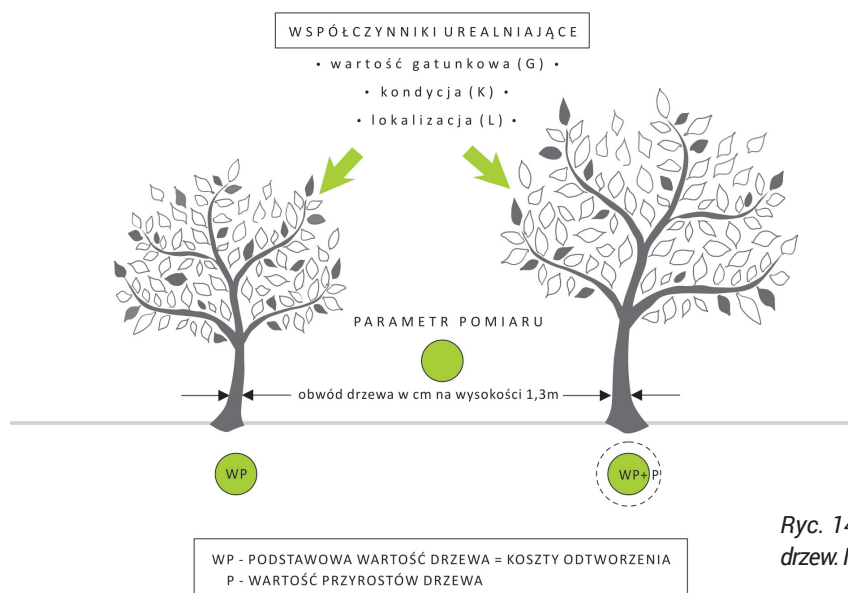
WSPÓŁCZYNNIKI UREALNIAJĄCE

• wartość gatunkowa (G) •

• kondycja (K) •

• lokalizacja (L) •

PARAMETR POMIARU

obwód drzewa w cm na wysokości 1,3m

WP

WP+P

Ryc. 14

drzew. I

WP - PODSTAWOWA WARTOŚĆ DRZEWA = KOSZTY ODTWORZENIA
P - WARTOŚĆ PRZYROSTÓW DRZEWA